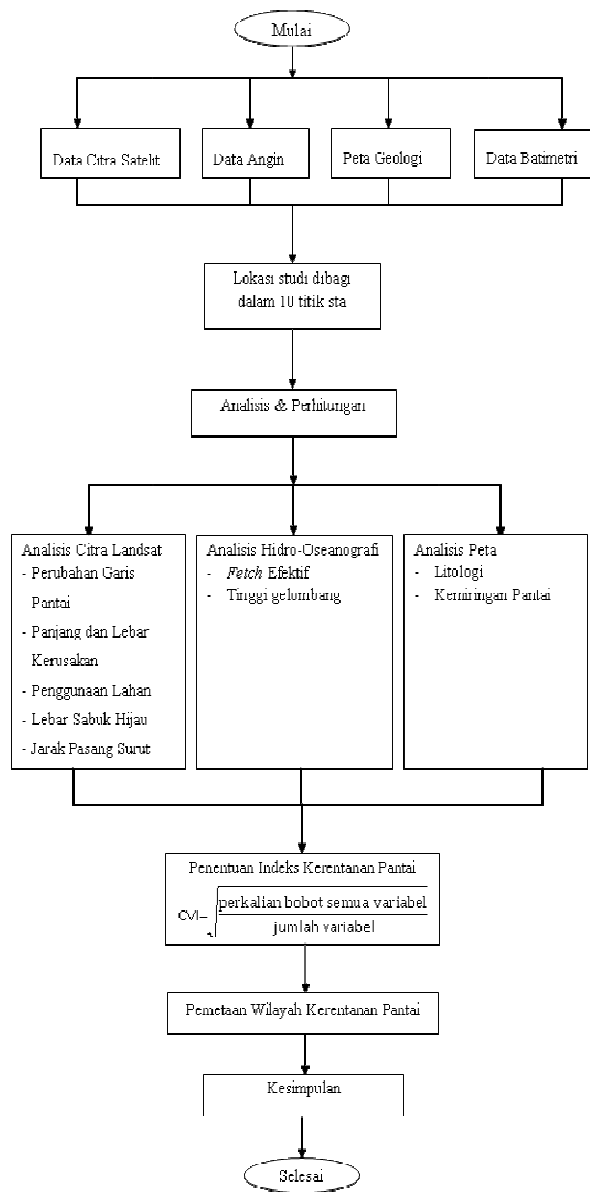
Mulai

Data Citra Satelit

Data Angin

Peta Geologi

Data Batimetri

Lokasi studi dibagi dalam 10 titik sta

Analisis & Perhitungan

Analisis Citra Landsat
- Perubahan Garis Pantai
- Panjang dan Lebar Kerusakan
- Penggunaan Lahan
- Lebar Sabuk Hijau
- Jarak Pasang Surut

Analisis Hidro-Oseanografi
- *Fetch* Efektif
- Tinggi gelombang

Analisis Peta
- Litologi
- Kemiringan Pantai

Penentuan Indeks Kerentanan Pantai
$CVI = \sqrt{\frac{\text{perkalian bobot semua variabel}}{\text{jumlah variabel}}}$

Pemetaan Wilayah Kerentanan Pantai

Kesimpulan

Selesai